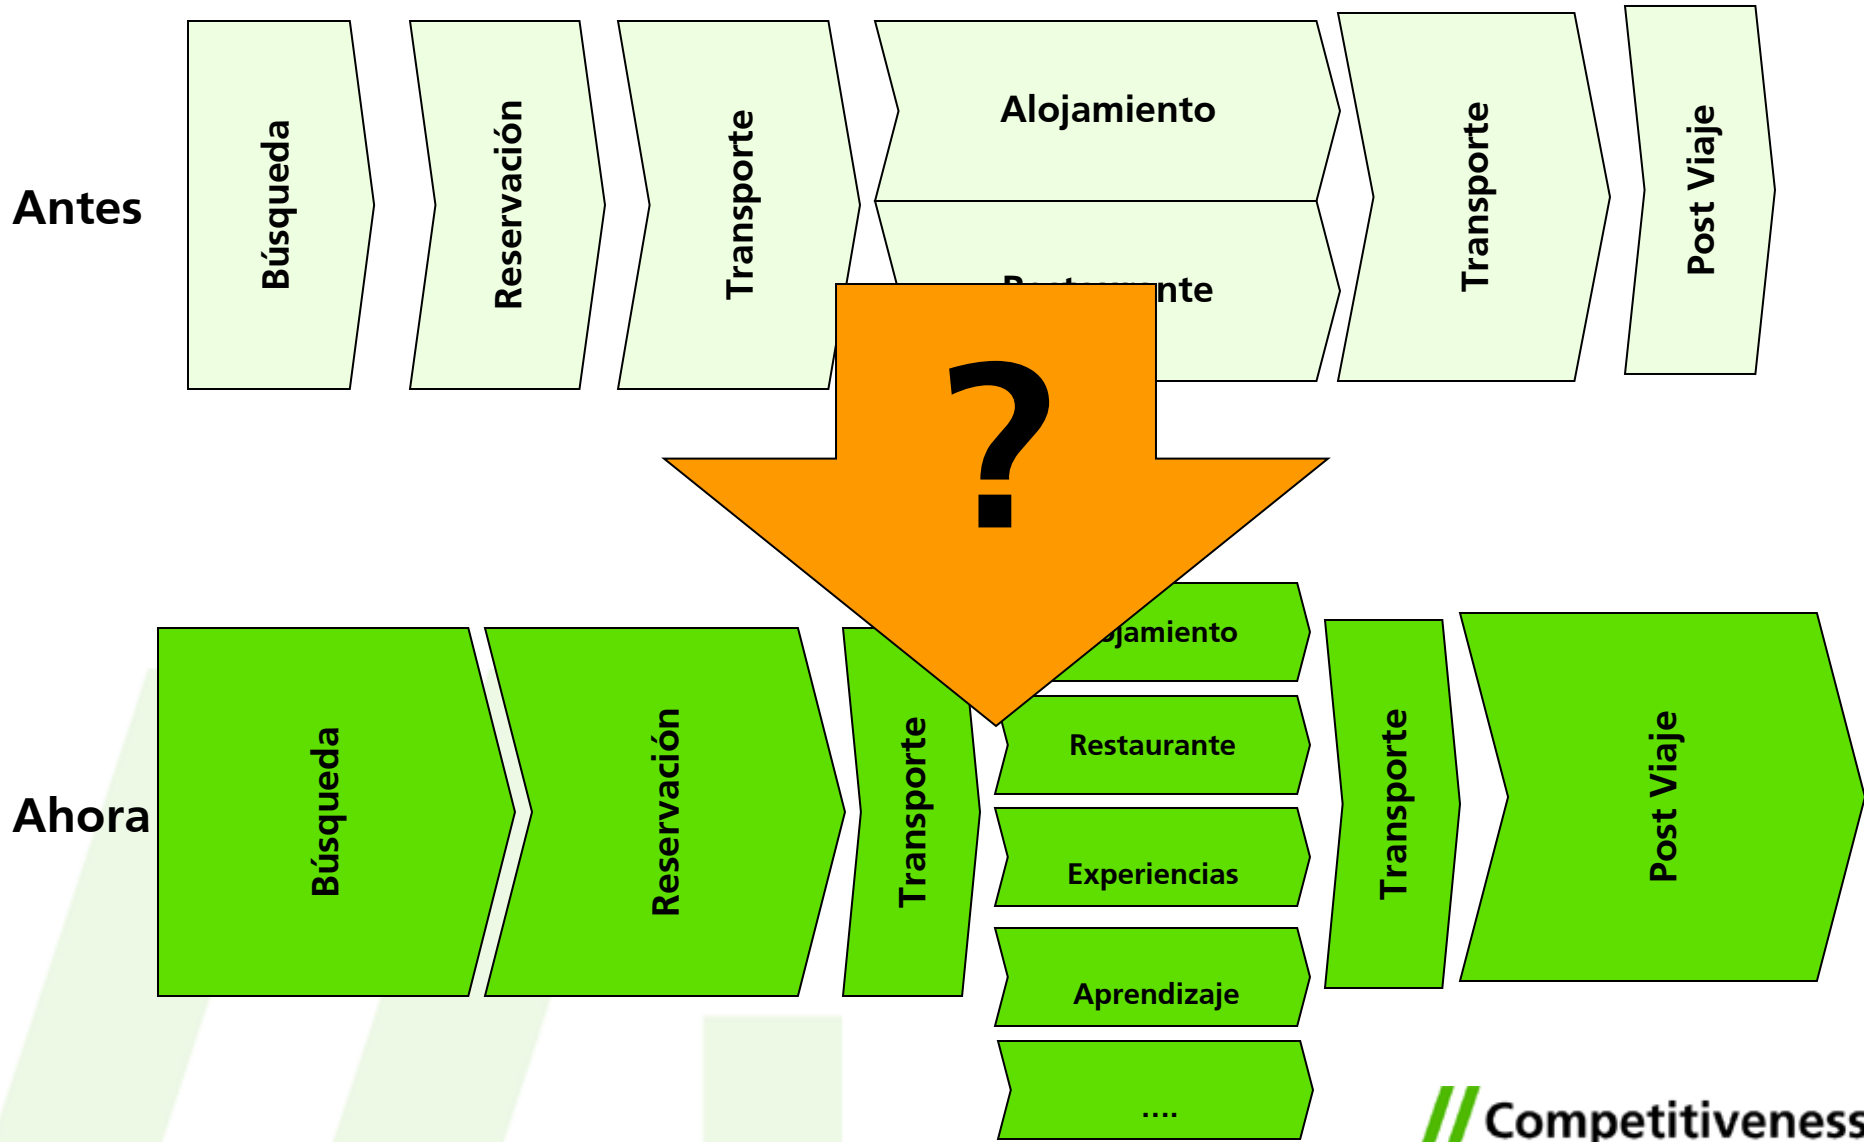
Antes

Búsqueda

Reservación

Transporte

Alojamiento

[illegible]nte

Transporte

Post Viaje

?

Ahora

Búsqueda

Reservación

Transporte

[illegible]jamiento

Restaurante

Experiencias

Aprendizaje

....

Transporte

Post Viaje

// Competitiveness